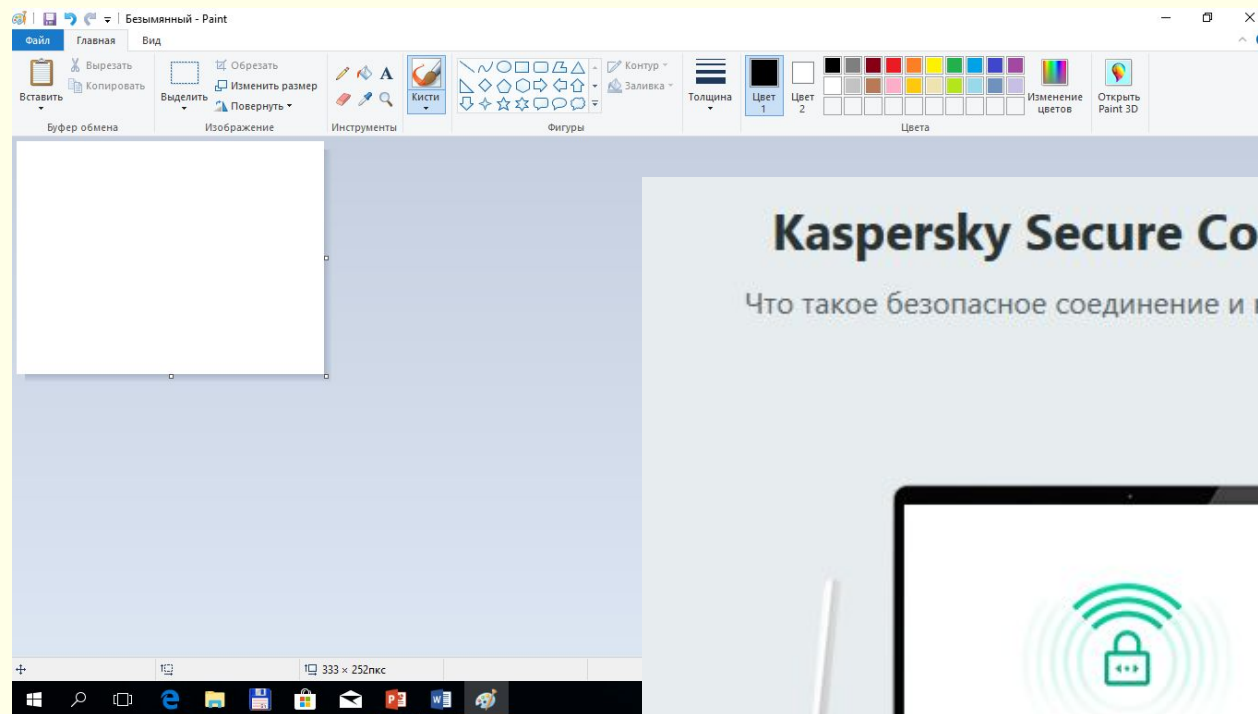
Безымянный - Paint

Файл Главная Вид

Вставить
Вырезать
Копировать
Буфер обмена

Выделить
Обрезать
Изменить размер
Повернуть
Изображение

Инструменты

Кисти

Контур
Заливка
Фигуры

Толщина

Цвет 1
Цвет 2

Цвета

Изменение цветов

Открыть Paint 3D

Kaspersky Secure Co

Что такое безопасное соединение и

333 × 252пкс